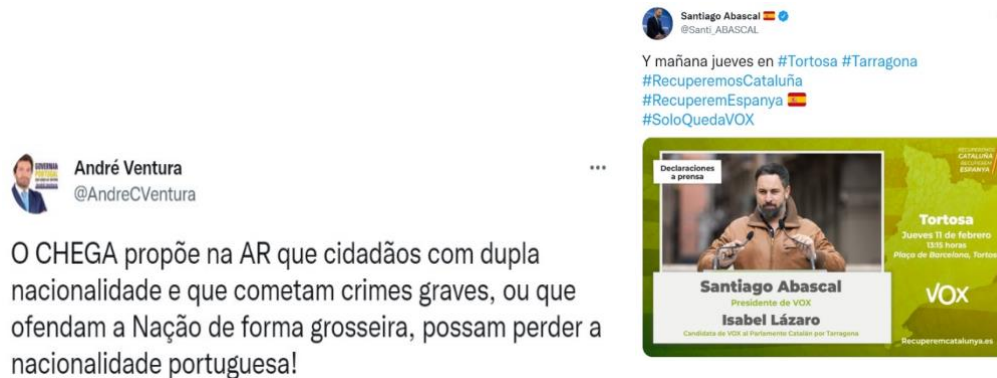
André Ventura
@AndreCVentura

...

O CHEGA propõe na AR que cidadãos com dupla nacionalidade e que cometam crimes graves, ou que ofendam a Nação de forma grosseira, possam perder a nacionalidade portuguesa!

Santiago Abascal
@Santi_ABASCAL

Y mañana jueves en #Tortosa #Tarragona
#RecuperemosCataluña
#RecuperemEspanya
#SoloQuedaVOX

Declaraciones a prensa

Santiago Abascal
Presidente de VOX
Isabel Lázaro
Candidata de VOX al Parlamento Catalán por Tarragona

RECUPEREMOS CATALUÑA RECUPERAR ESPANYA

Tortosa
Jueves 11 de febrero
13:15 horas
Plaça de Barcelona, Tortos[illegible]

VOX

Recuperemcatalunya.es